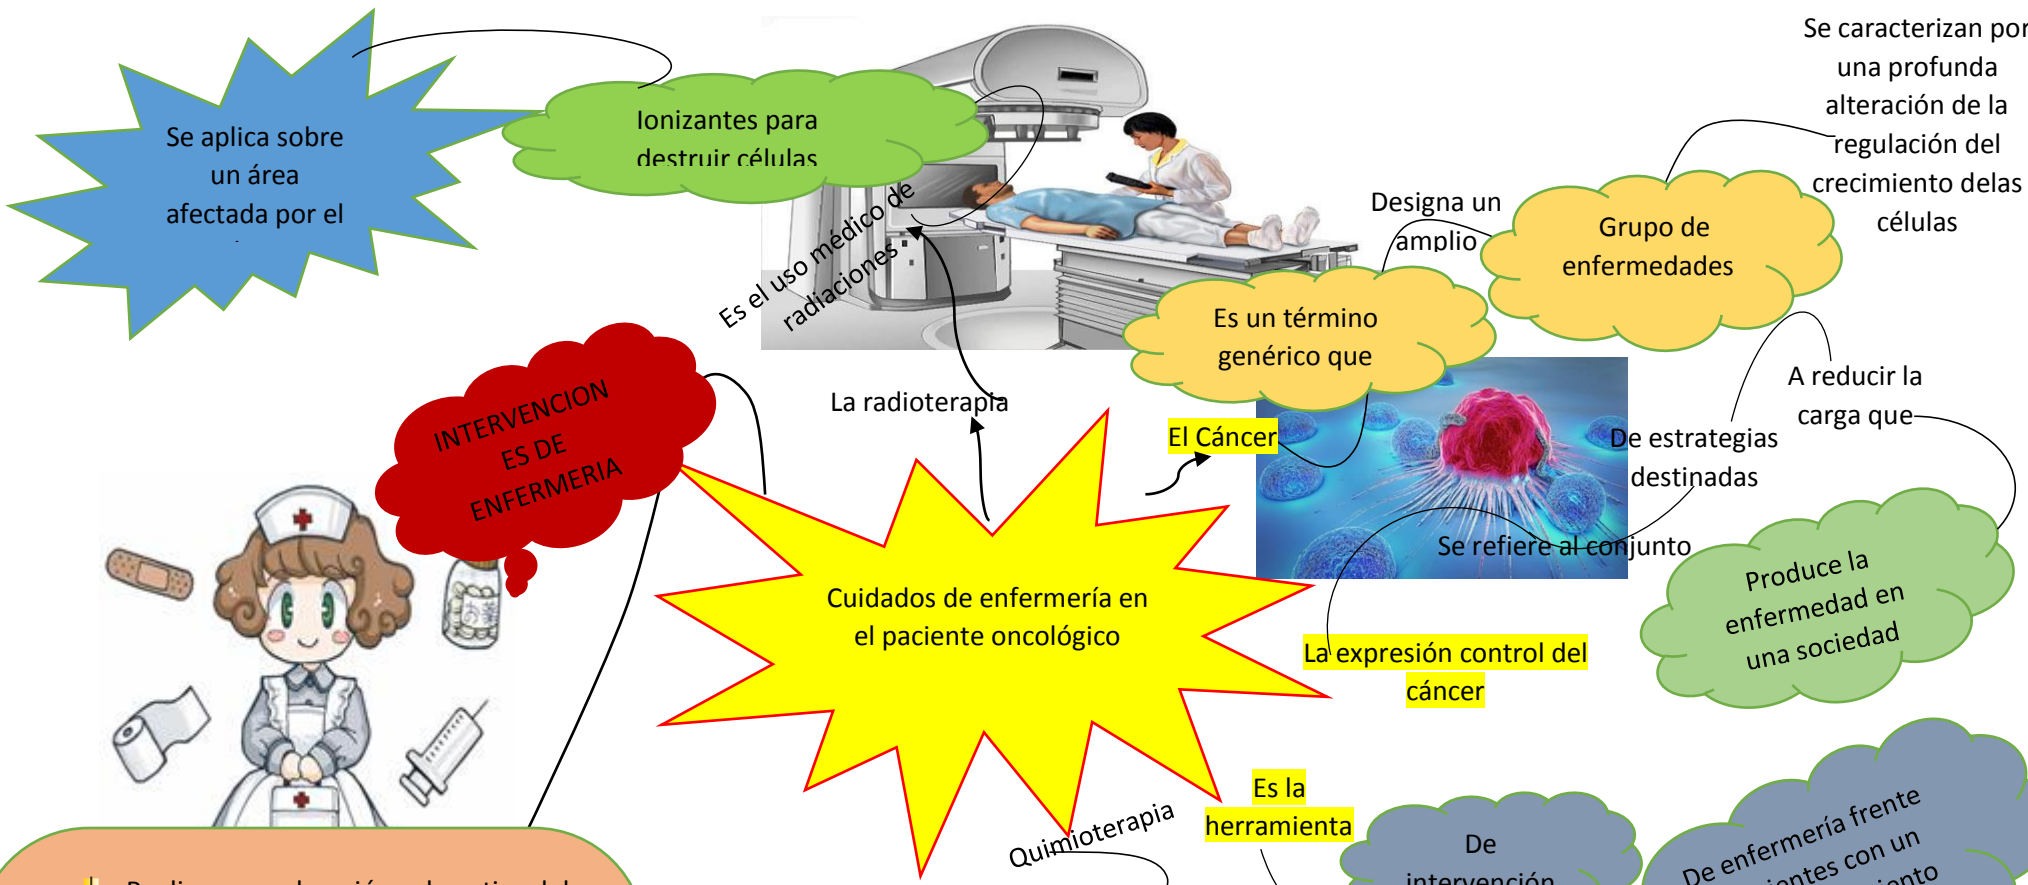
Se aplica sobre un área afectada por el

Ionizantes para destruir células

Es el uso médico de radiaciones

La radioterapia

Se caracterizan por una profunda alteración de la regulación del crecimiento delas células

Designa un amplio

Grupo de enfermedades

Es un término genérico que

El Cáncer

A reducir la carga que

De estrategias destinadas

Se refiere al conjunto

Produce la enfermedad en una sociedad

INTERVENCION ES DE ENFERMERIA

Cuidados de enfermería en el paciente oncológico

La expresión control del cáncer

Es la herramienta

Quimioterapia

De intervención

De enfermería frente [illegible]ientes con un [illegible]ento

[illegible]